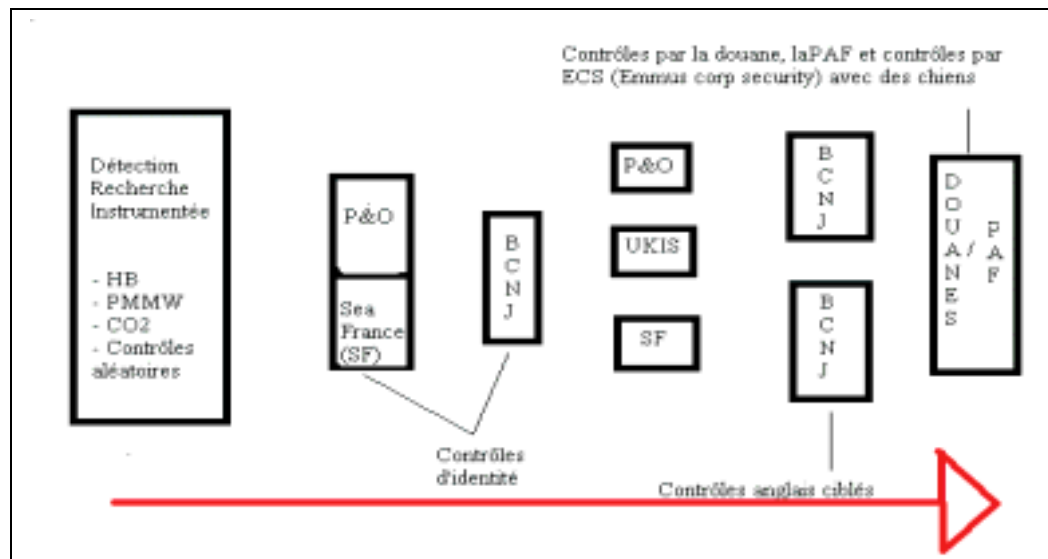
Contrôles par la douane, laPAF et contrôles par ECS (Emmus corp security) avec des chiens

Détection Recherche Instrumentée

- HB
- PMMW
- CO2
- Contrôles aléatoires

P&O

Sea France (SF)

B C N J

P&O

UKIS

SF

B C N J

B C N J

D O U A N E S / P A F

Contrôles d'identité

Contrôles anglais ciblés